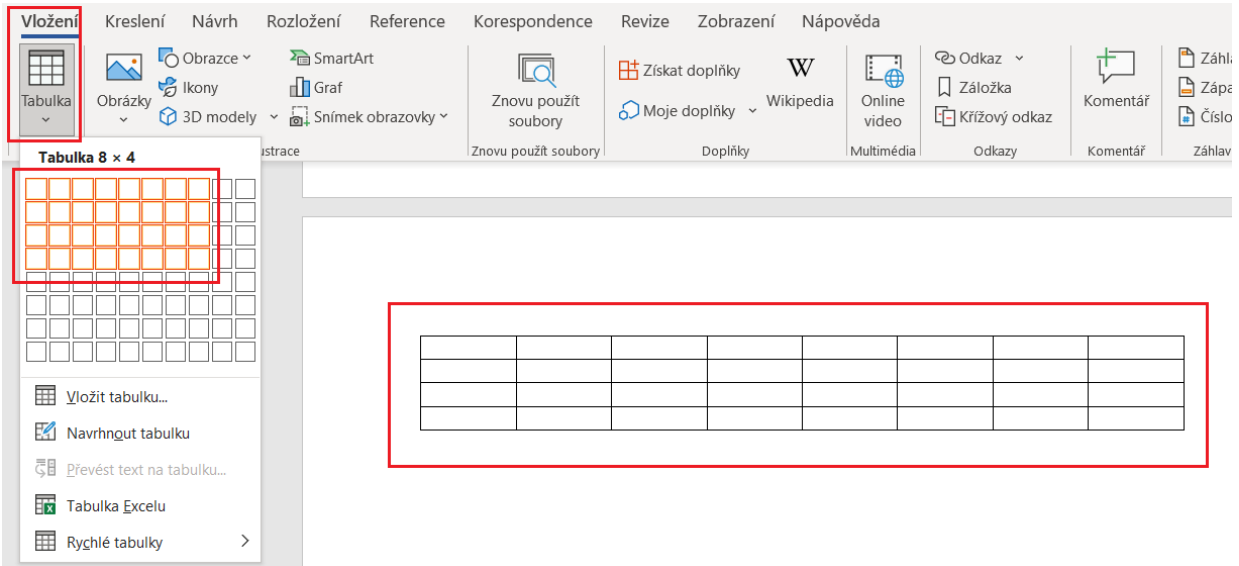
Vložení Kreslení Návrh Rozložení Reference Korespondence Revize Zobrazení Nápověda

Tabulka
Obrázky
Obrazce
Ikony
3D modely
SmartArt
Graf
Snímek obrazovky
ustrace
Znovu použít soubory
Znovu použít soubory
Získat doplňky
Moje doplňky
Wikipedia
Doplňky
Online video
Multimédia
Odkaz
Záložka
Křížový odkaz
Odkazy
Komentář
Komentář
Záhla
Zápa
Číslo
Záhlav

Tabulka 8 × 4

Vložit tabulku...
Navrhnout tabulku
Převést text na tabulku...
Tabulka Excelu
Rychlé tabulky

| | | | | | | | |
|---|---|---|---|---|---|---|---|
| | | | | | | | |
| | | | | | | | |
| | | | | | | | |